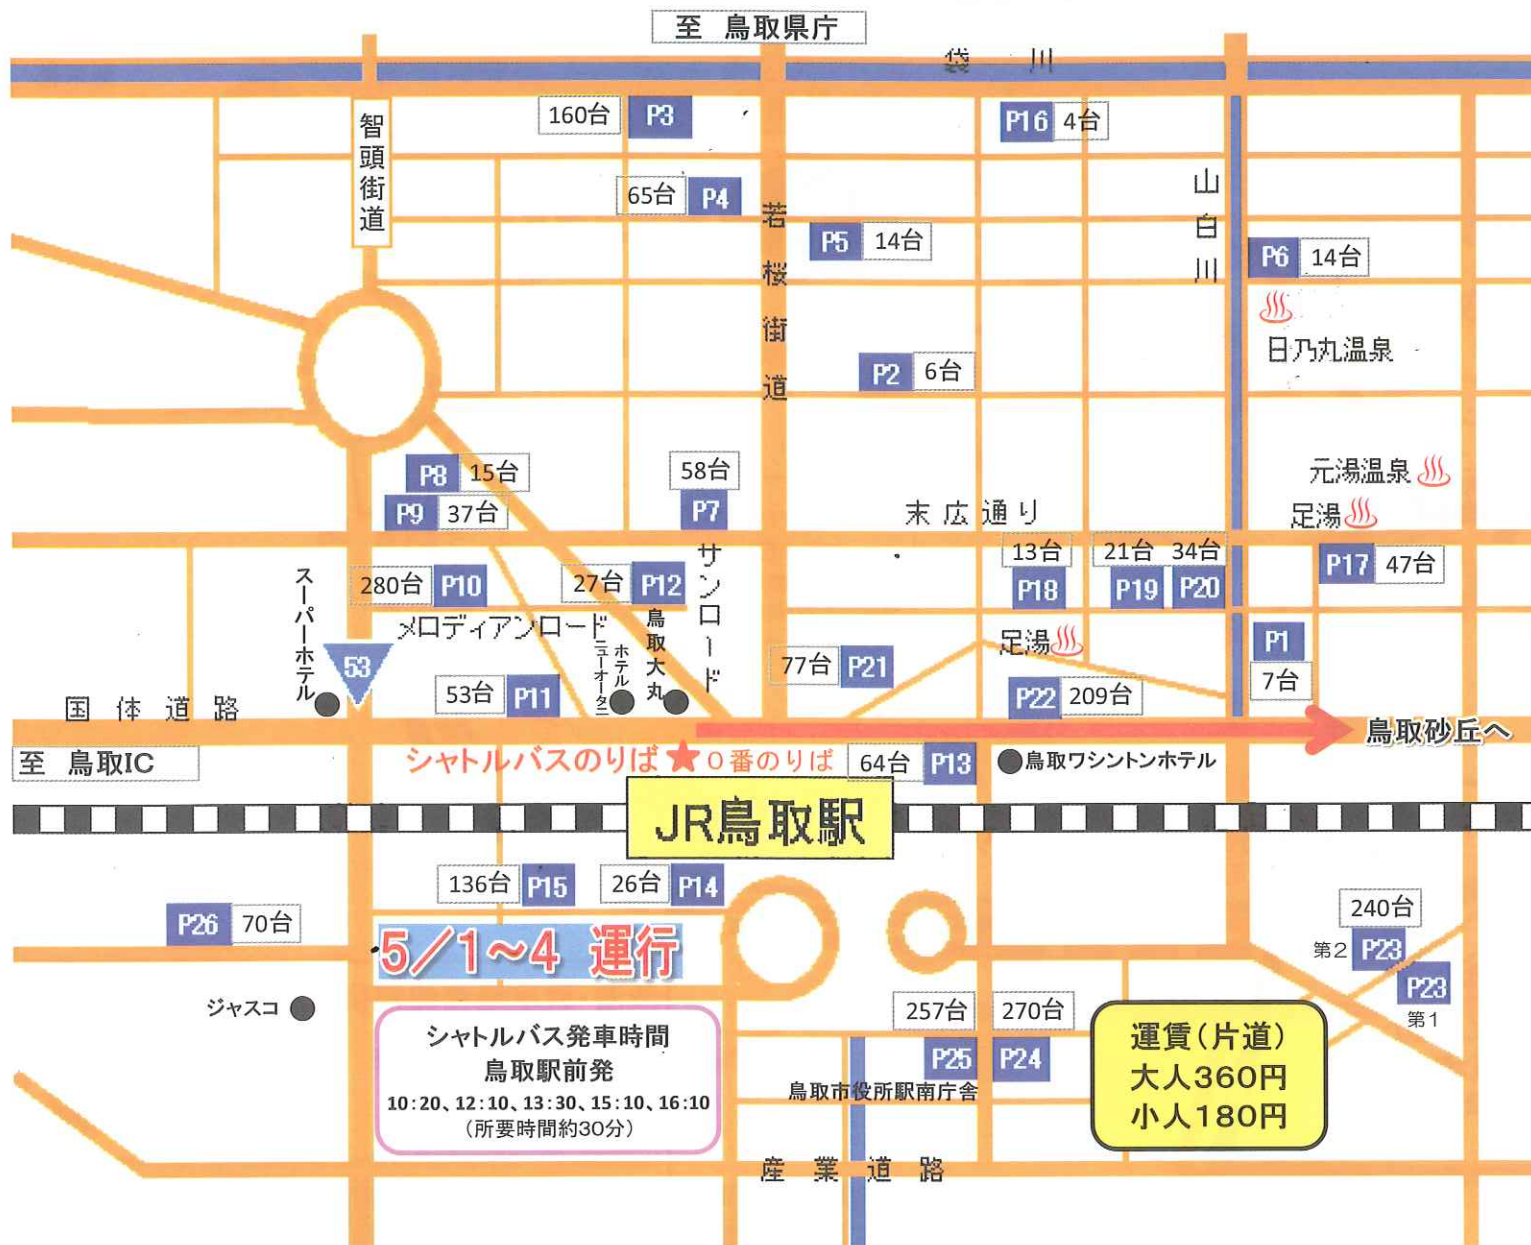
至 鳥取県庁

袋 川

160台 P3

P16 4台

智頭街道

65台 P4

若桜街道

P5 14台

山白川

P6 14台

日乃丸温泉

P2 6台

P8 15台

P9 37台

58台 P7

元湯温泉

足湯

末広通り

13台 P18

21台 34台 P19 P20

P17 47台

280台 P10

スーパーホテル

27台 P12

サンロード

メロディアンロード

ホテルニューオータニ

鳥取大丸

53

77台 P21

足湯

P1 7台

P22 209台

国体道路

53台 P11

鳥取砂丘へ

至 鳥取IC

シャトルバスのりば ★ 0番のりば

64台 P13

鳥取ワシントンホテル

JR鳥取駅

136台 P15

26台 P14

P26 70台

5/1~4 運行

240台 第2 P23

P23 第1

ジャスコ

257台 P25

270台 P24

シャトルバス発車時間
鳥取駅前発
10:20、12:10、13:30、15:10、16:10
(所要時間約30分)

鳥取市役所駅南庁舎

運賃(片道)
大人360円
小人180円

産業道路